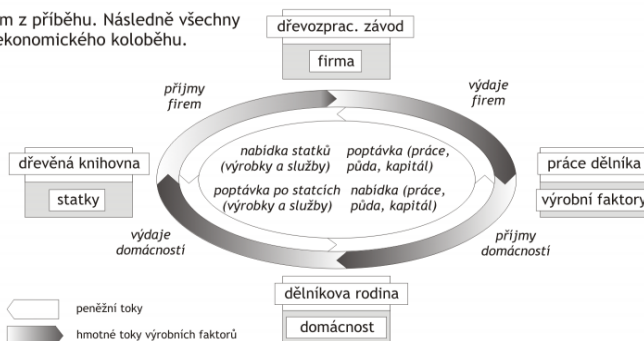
m z příběhu. Následně všechny ekonomického koloběhu.

dřevozprac. závod

firma

příjmy firem

výdaje firem

dřevěná knihovna

statky

nabídka statků (výrobky a služby)

poptávka (práce, půda, kapitál)

poptávka po statcích (výrobky a služby)

nabídka (práce, půda, kapitál)

práce dělníka

výrobní faktory

výdaje domácností

příjmy domácností

dělníkova rodina

domácnost

peněžní toky

hmotné toky výrobních faktorů